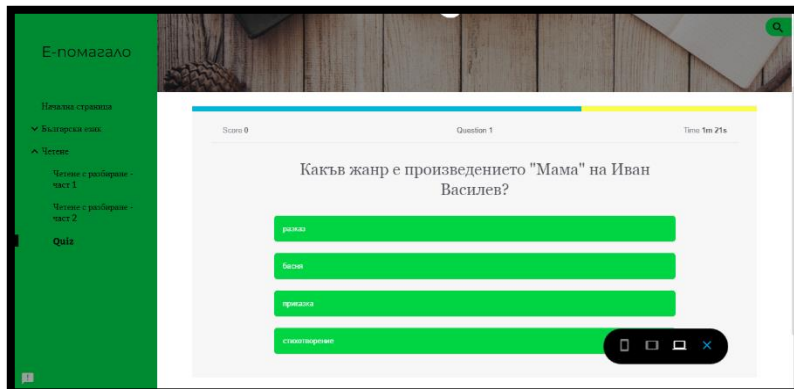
Е-помагало

Начална страница
Български език
Четене
Четене с разбиране - част 1
Четене с разбиране - част 2
Quiz

Score 0
Question 1
Time 1m 21s

Какъв жанр е произведението "Мама" на Иван Василев?

разказ
басня
приказка
стихотворение